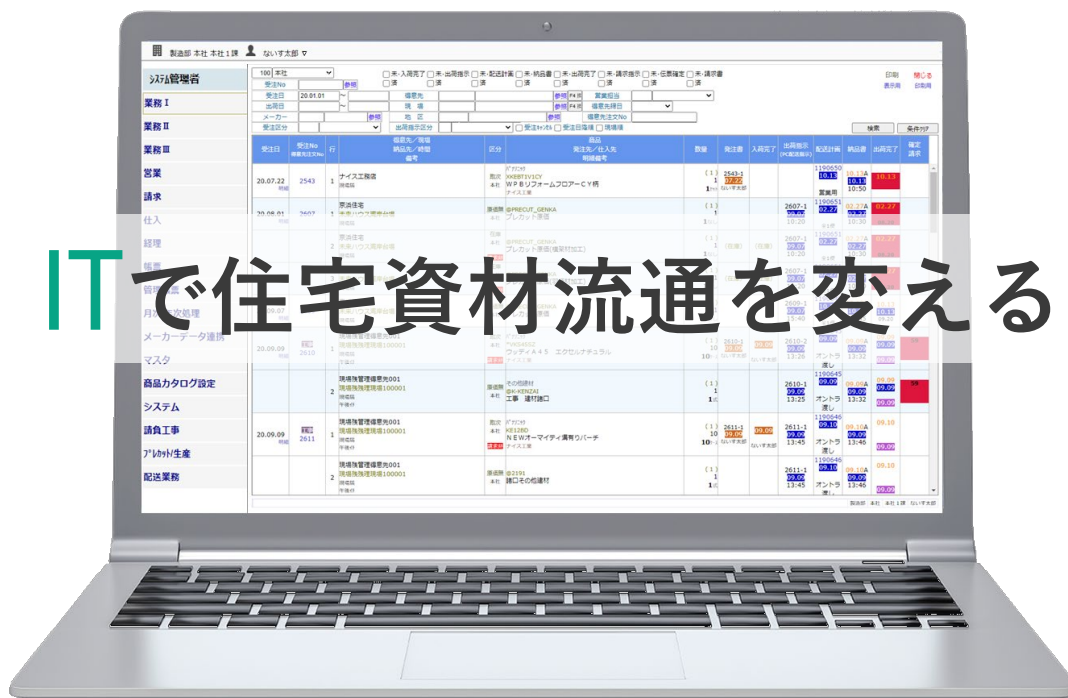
ITで住宅資材流通を変える

製造部 本社 本社1課 ないす太郎

ｼｽﾃﾑ管理者
業務Ⅰ
業務Ⅱ
業務Ⅲ
営業
請求
仕入
経理
帳票
管理帳票
月次処理
メーカーデータ連携
マスタ
商品カタログ設定
システム
請負工事
ﾌﾟﾚｶｯﾄ/生産
配送業務

100 本社
受注No
受注日 20.01.01
出荷日
メーカー
受注区分
得意先
現場
地区
出荷指示区分
営業担当
得意先発注No
得意先発注日
印刷 閉じる
表示用 印刷用
検索 条件ｸﾘｱ

| 受注日 | 受注No 得意先注文No | 行 | 得意先／現場 納品先／時間 備考 | 区分 | 商品 発注先／仕入先 明細備考 | 数量 | 発注書 | 入荷完了 | 出荷指示 | 配送計画 | 納品書 | 出荷完了 | 確定請求 |
|---|---|---|---|---|---|---|---|---|---|---|---|---|---|
| 20.07.22 | 2543 | 1 | ナイス工務店 | 直送 本社 | XKB8T1V1CY WPBリフォームフロアーCY柄 ナイス工業 | 1 | 2543-1 | | | 1190650 10.13 営業用 | 10.13 10:50 | 10.13 | |
| 20.08.01 | 2607 | 1 | 原池住宅 | 直送 本社 | @PRECUT_GENKA プレカット原価 | | | | 2607-1 | 02.27 | 02.27A | 02.27 | |
| | | 2 | 原池住宅 | | @PRECUT_GENKA プレカット原価 | | | | 2607-1 10:20 | 1190651 | | | |
| | 2610 | | 現場独自管理番号001 現場独自管理番号100001 | | ウッディ45 エクセルナチュラル | | 2610-1 | | 2610-1 13:26 | オントラ | 13:32 | | |
| | | 2 | 現場独自管理番号001 現場独自管理番号100001 午後便 | 直送 本社 | その他建材 工事 建材請口 | 1 | | | 2610-1 09.09 13:25 | 1190645 09.09 オントラ渡し | 09.09A 09.09 | 09.09 | 済 |
| 20.09.09 | 2611 | 1 | 現場独自管理番号001 現場独自管理番号100001 午後便 | 直送 本社 | KE128D NEWオーマイティ鼻有りバーチ ナイス工業 | 10 | 2611-1 09.09 | 09.09 | 2611-1 09.10 13:45 | 1190646 09.10 オントラ渡し | 09.10A 09.09 | 09.10 | |
| | | 2 | 現場独自管理番号001 現場独自管理番号100001 午後便 | 直送 本社 | @2191 請口その他建材 | 1 | | | 2611-1 09.09 13:45 | 1190646 09.10 オントラ渡し | 09.10 | 09.09 | |

製造部 本社 本社1課 ないす太郎